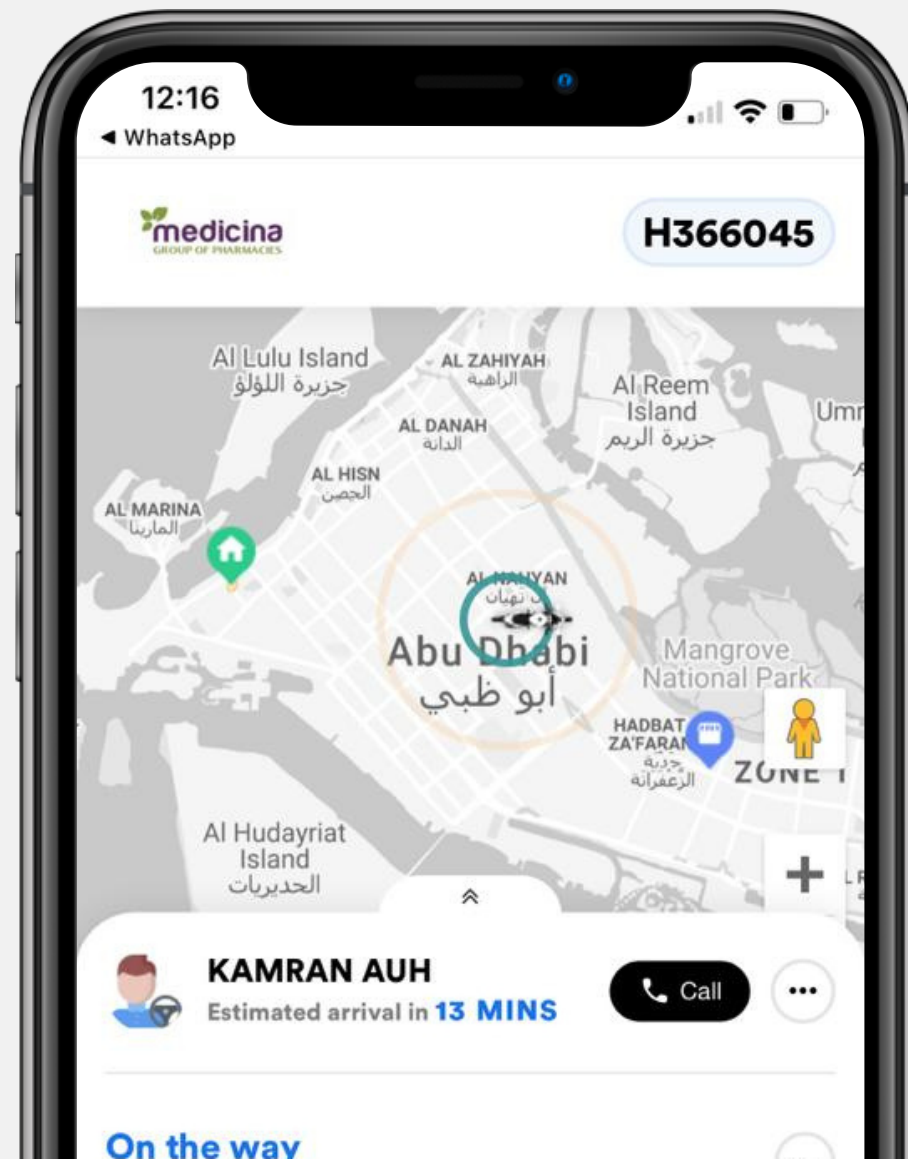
12:16
◀ WhatsApp

medicina
GROUP OF PHARMACIES

H366045

Al Lulu Island
جزيرة اللؤلؤ

AL ZAHIYAH
الزاهية

Al Reem Island
جزيرة الريم

Umm

AL DANAH
الدانة

AL HISN
الحصن

AL MARINA
المارينا

AL NAHYAN
آل نهيان

Abu Dhabi
أبو ظبي

Mangrove National Park

HADBAT ZA'FARAN
هضبة الزعفرانة

ZONE 1

Al Hudayriat Island
الحديريات

KAMRAN AUH
Estimated arrival in 13 MINS

Call

On the way